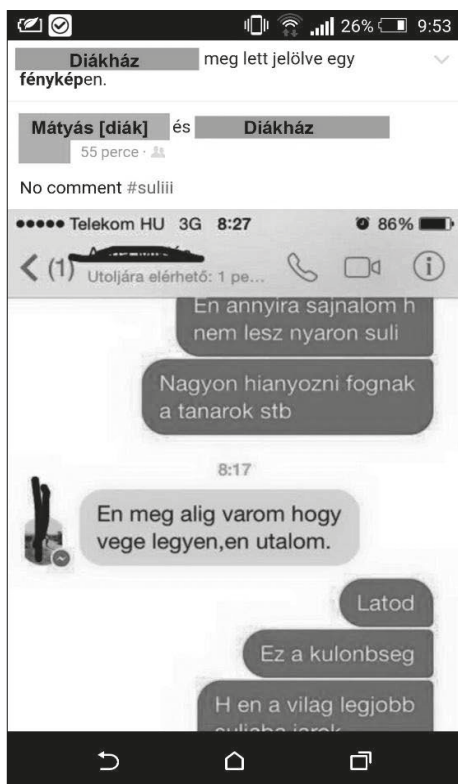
26% 9:53

Diákház meg lett jelölve egy fényképen.

Mátyás [diák] és Diákház
55 perce ·

No comment #suliii

●●●●● Telekom HU 3G 8:27 86%

< (1) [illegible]
Utoljára elérhető: 1 pe...

En annyira sajnalom h nem lesz nyaron suli

Nagyon hianyozni fognak a tanarok stb

8:17

En meg alig varom hogy vege legyen,en utalom.

Latod

Ez a kulonbseg

H en a vilag legjobb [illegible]